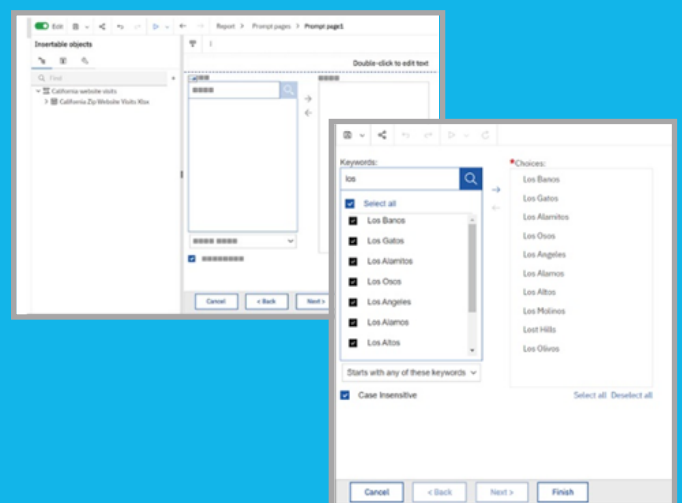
Edit

Report > Prompt pages > Prompt page1

Insertable objects

Find

California website visits

California Zip Website Visits Kbx

Double-click to edit text

Cancel

< Back

Next >

Keywords:

los

Select all

Los Banos

Los Gatos

Los Alamitos

Los Osos

Los Angeles

Los Alamos

Los Altos

Starts with any of these keywords

Case Insensitive

*Choices:

Los Banos

Los Gatos

Los Alamitos

Los Osos

Los Angeles

Los Alamos

Los Altos

Los Molinos

Lost Hills

Los Olivos

Select all Deselect all

Cancel

< Back

Next >

Finish